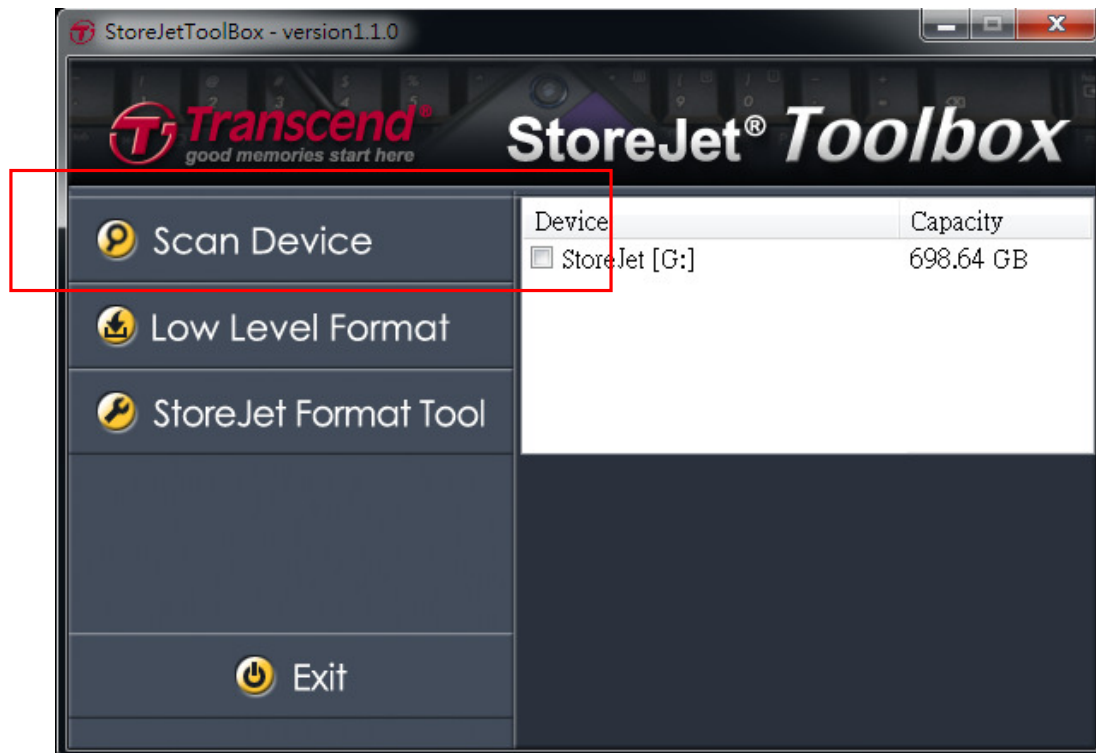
StoreJetToolBox - version1.1.0

Transcend®
good memories start here

StoreJet® Toolbox

Scan Device

Low Level Format

StoreJet Format Tool

Exit

| Device | Capacity |
|---|---|
| StoreJet [G:] | 698.64 GB |